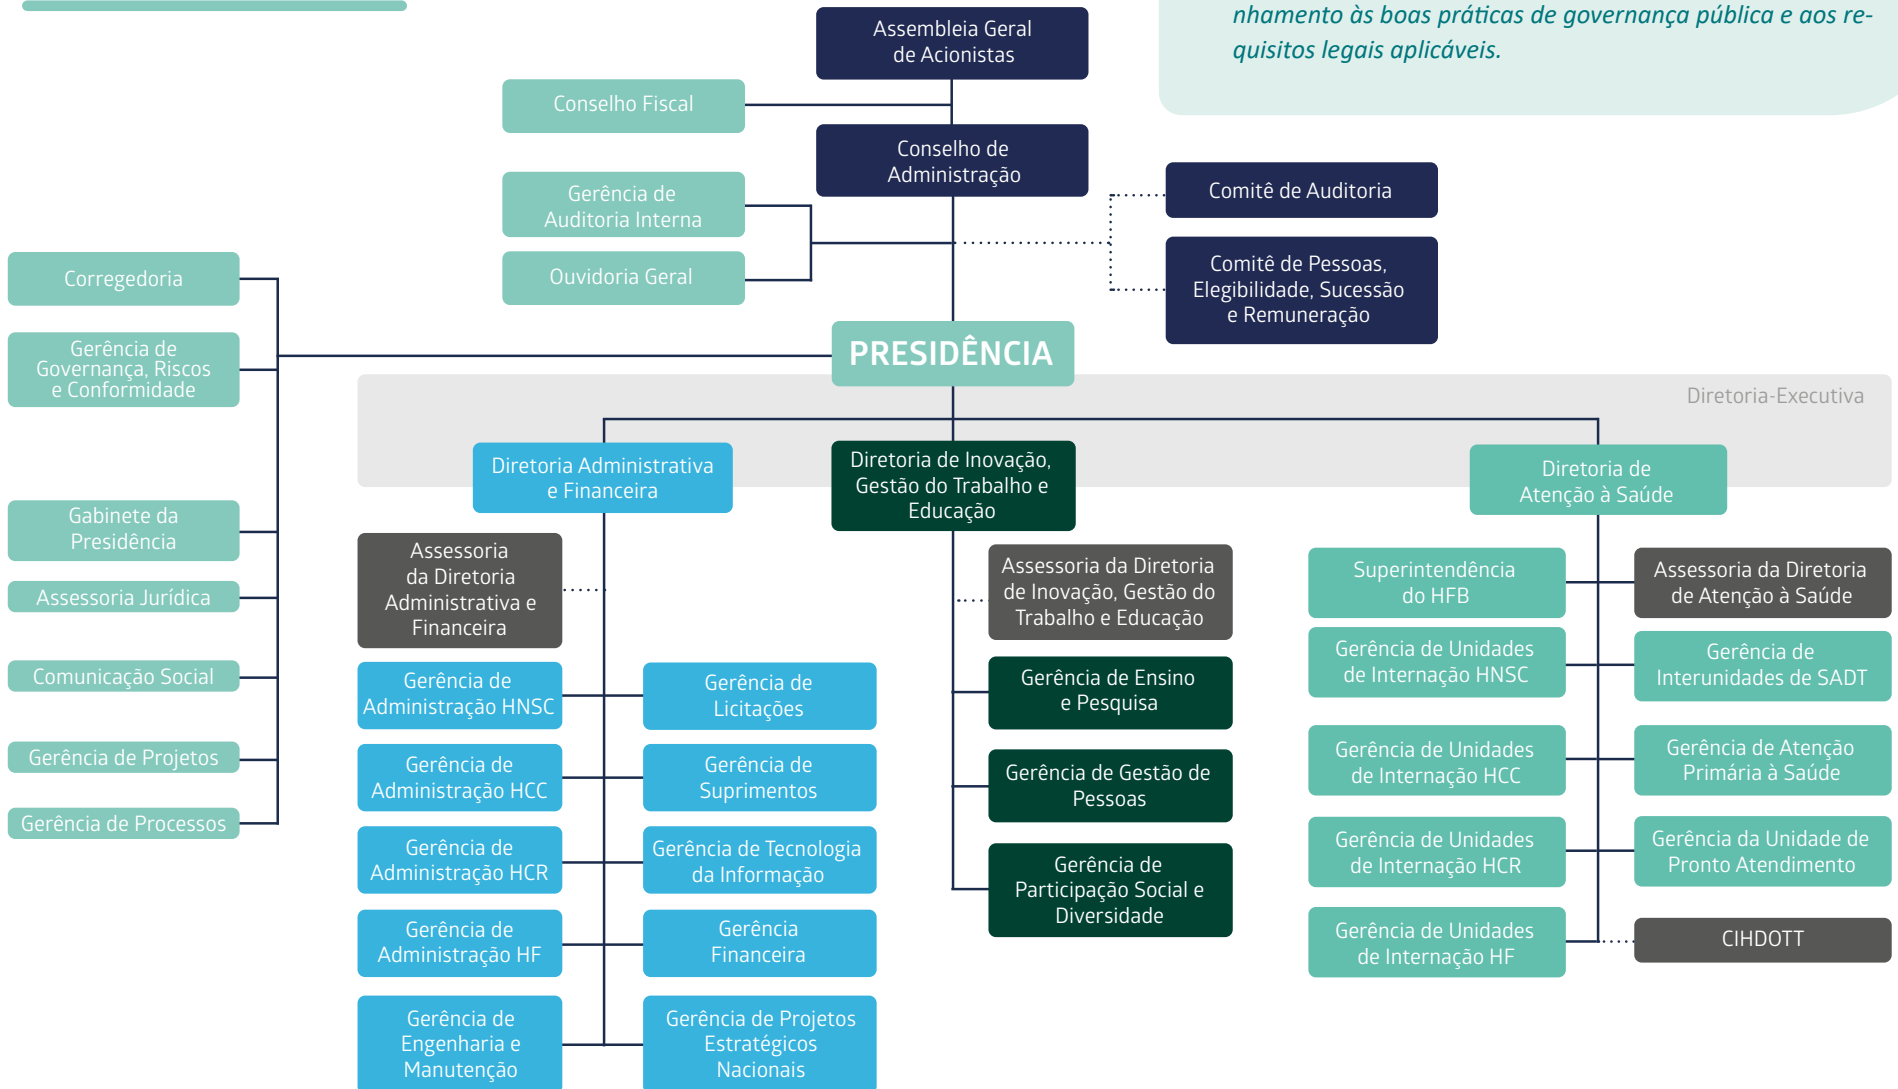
nhamento às boas práticas de governança pública e aos requisitos legais aplicáveis.

Assembleia Geral de Acionistas

Conselho Fiscal

Conselho de Administração

Gerência de Auditoria Interna

Ouvidoria Geral

Comitê de Auditoria

Comitê de Pessoas, Elegibilidade, Sucessão e Remuneração

Corregedoria

Gerência de Governança, Riscos e Conformidade

PRESIDÊNCIA

Diretoria-Executiva

Gabinete da Presidência

Assessoria Jurídica

Comunicação Social

Gerência de Projetos

Gerência de Processos

Diretoria Administrativa e Financeira

Diretoria de Inovação, Gestão do Trabalho e Educação

Diretoria de Atenção à Saúde

Assessoria da Diretoria Administrativa e Financeira

Gerência de Administração HNSC

Gerência de Licitações

Gerência de Administração HCC

Gerência de Suprimentos

Gerência de Administração HCR

Gerência de Tecnologia da Informação

Gerência de Administração HF

Gerência Financeira

Gerência de Engenharia e Manutenção

Gerência de Projetos Estratégicos Nacionais

Assessoria da Diretoria de Inovação, Gestão do Trabalho e Educação

Gerência de Ensino e Pesquisa

Gerência de Gestão de Pessoas

Gerência de Participação Social e Diversidade

Superintendência do HFB

Assessoria da Diretoria de Atenção à Saúde

Gerência de Unidades de Internação HNSC

Gerência de Interunidades de SADT

Gerência de Unidades de Internação HCC

Gerência de Atenção Primária à Saúde

Gerência de Unidades de Internação HCR

Gerência da Unidade de Pronto Atendimento

Gerência de Unidades de Internação HF

CIHDOTT